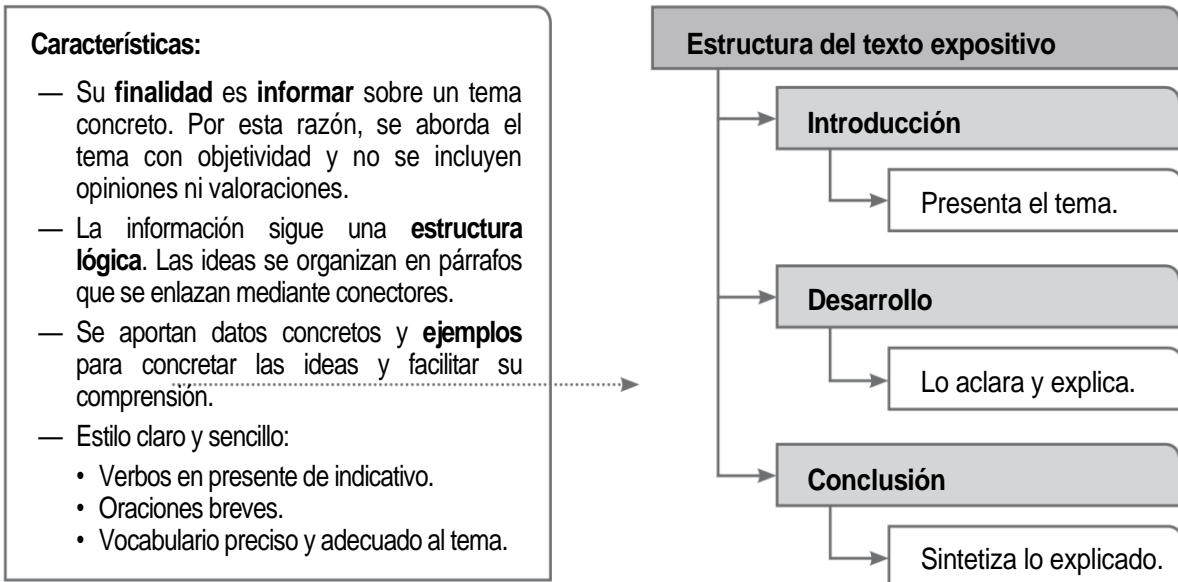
Características:

— Su finalidad es informar sobre un tema concreto. Por esta razón, se aborda el tema con objetividad y no se incluyen opiniones ni valoraciones.

— La información sigue una estructura lógica. Las ideas se organizan en párrafos que se enlazan mediante conectores.

— Se aportan datos concretos y ejemplos para concretar las ideas y facilitar su comprensión.

— Estilo claro y sencillo:
• Verbos en presente de indicativo.
• Oraciones breves.
• Vocabulario preciso y adecuado al tema.

Estructura del texto expositivo

Introducción

Presenta el tema.

Desarrollo

Lo aclara y explica.

Conclusión

Sintetiza lo explicado.